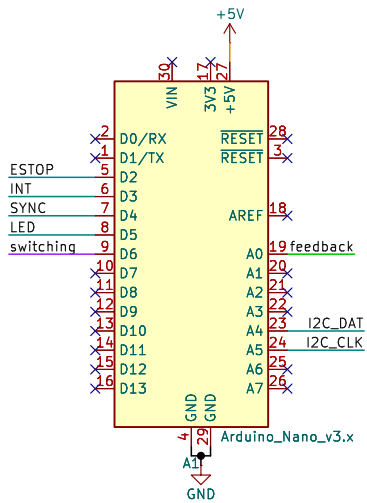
+5V

VIN 30
3V3 17
+5V 27

2 D0/RX
1 D1/TX
ESTOP 5 D2
INT 6 D3
SYNC 7 D4
LED 8 D5
switching 9 D6
10 D7
11 D8
12 D9
13 D10
14 D11
15 D12
16 D13

RESET 28
RESET 3
AREF 18
A0 19 feedback
A1 20
A2 21
A3 22
A4 23 I2C_DAT
A5 24 I2C_CLK
A6 25
A7 26

GND GND
4 29
Arduino_Nano_v3.x
A1
GND